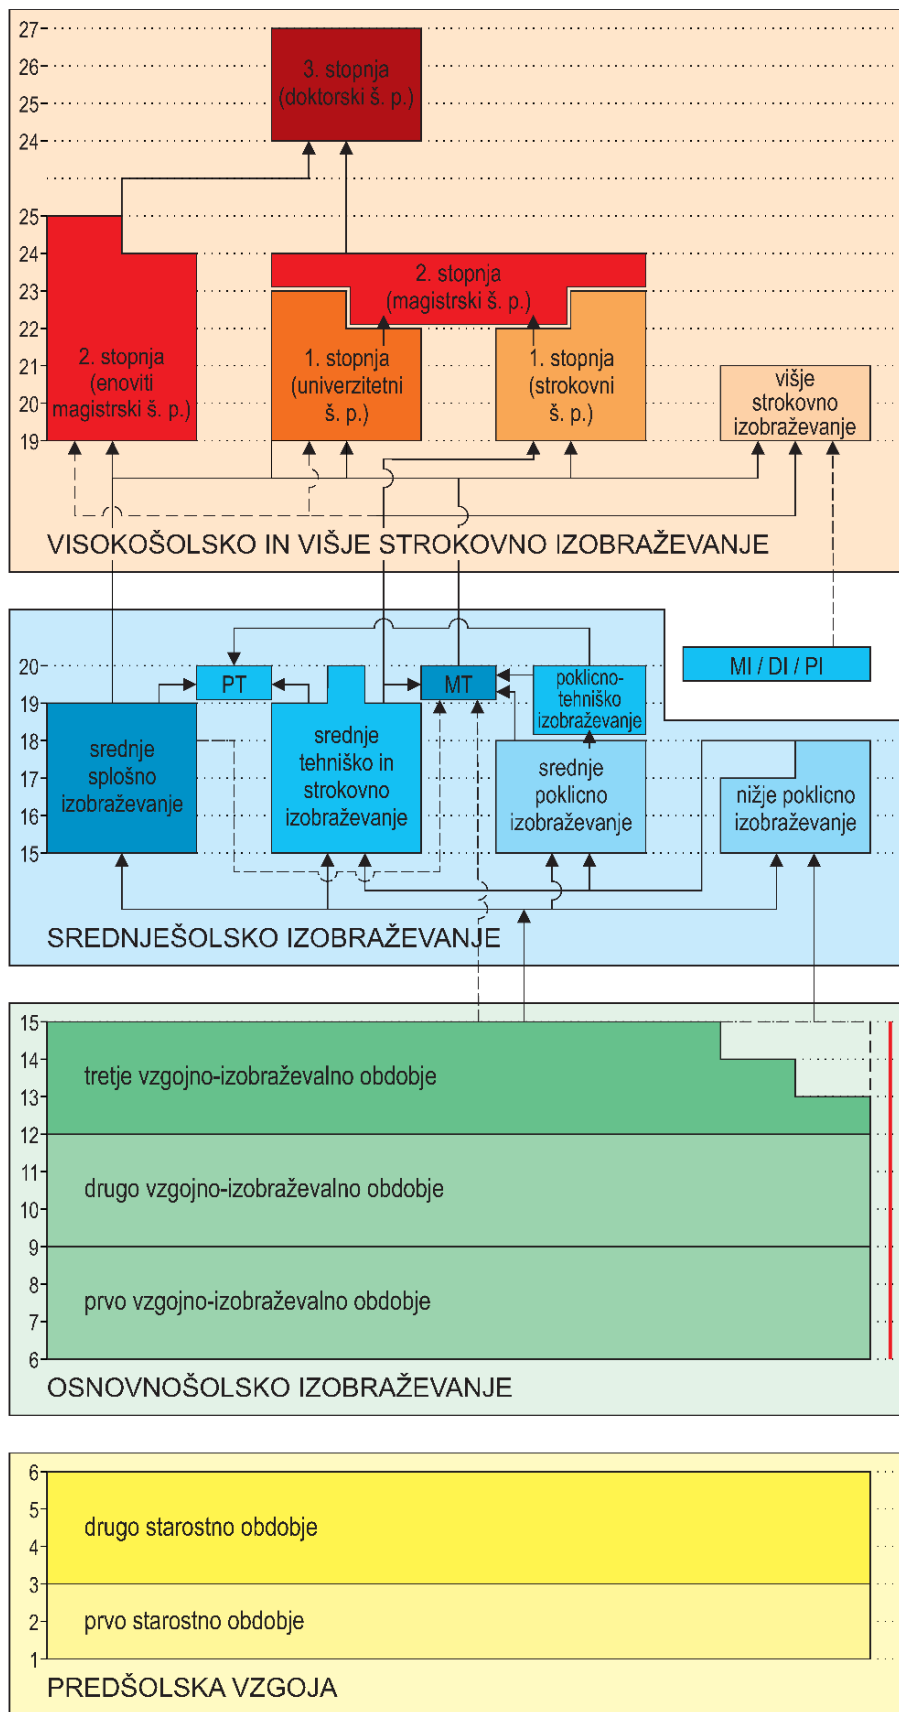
27
26
25
24

3. stopnja
(doktorski š. p.)

25
24
23
22
21
20
19

2. stopnja
(enoviti magistrski š. p.)

2. stopnja
(magistrski š. p.)

1. stopnja
(univerzitetni š. p.)

1. stopnja
(strokovni š. p.)

višje strokovno izobraževanje

VISOKOŠOLSKO IN VIŠJE STROKOVNO IZOBRAŽEVANJE

20
19
18
17
16
15

PT

MT

poklicno-tehniško izobraževanje

MI / DI / PI

srednje splošno izobraževanje

srednje tehniško in strokovno izobraževanje

srednje poklicno izobraževanje

nižje poklicno izobraževanje

SREDNJEŠOLSKO IZOBRAŽEVANJE

15
14
13
12
11
10
9
8
7
6

tretje vzgojno-izobraževalno obdobje

drugo vzgojno-izobraževalno obdobje

prvo vzgojno-izobraževalno obdobje

OSNOVNOŠOLSKO IZOBRAŽEVANJE

6
5
4
3
2
1

drugo starostno obdobje

prvo starostno obdobje

PREDŠOLSKA VZGOJA